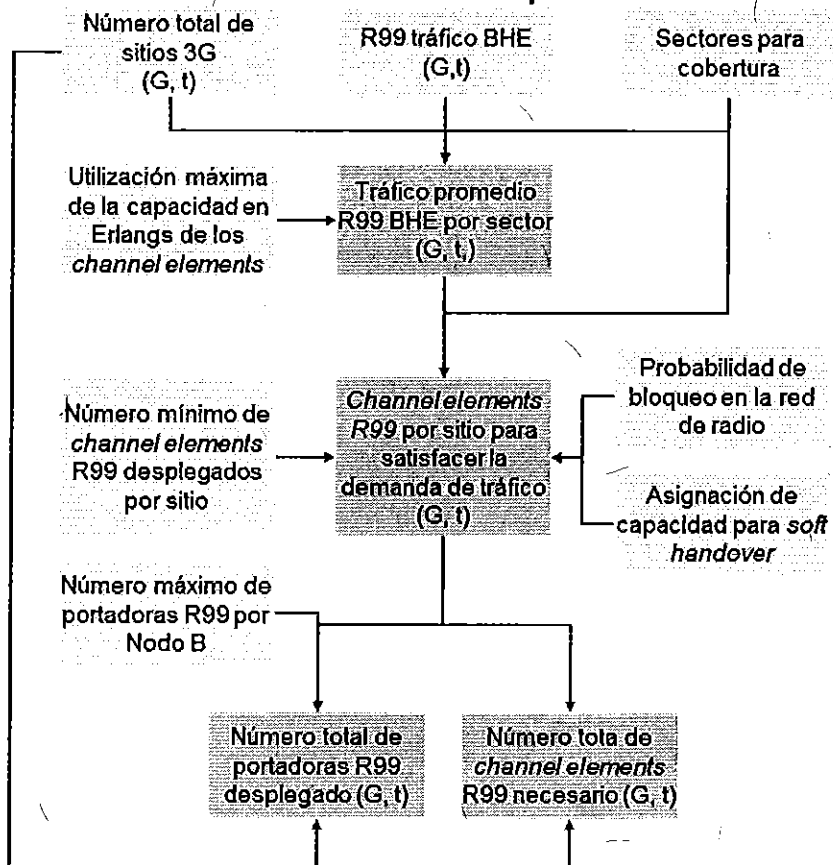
Número total de sitios 3G (G, t)

R99 tráfico BHE (G,t)

Sectores para cobertura

Utilización máxima de la capacidad en Erlangs de los *channel elements*

Tráfico promedio R99 BHE por sector (G, t)

Número mínimo de *channel elements* R99 desplegados por sitio

*Channel elements R99* por sitio para satisfacer la demanda de tráfico (G, t)

Probabilidad de bloqueo en la red de radio

Asignación de capacidad para *soft handover*

Número máximo de portadoras R99 por Nodo B

Número total de portadoras R99 desplegado (G, t)

Número tota de *channel elements* R99 necesario (G, t)